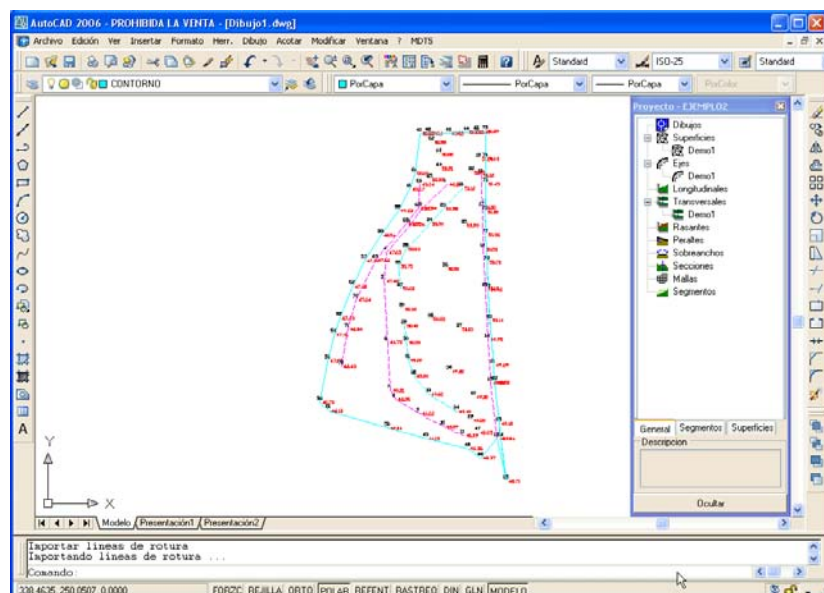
AutoCAD 2006 - PROHIBIDA LA VENTA - [Dibujo1.dwg]

Archivo Edición Ver Insertar Formato Herr. Dibujo Acotar Modificar Ventana ? MDT5

Standard ISO-25 Standard

CONTORNO PorCapa PorCapa PorCapa PorColor

Proyecto - EJEMPLO2

Dibujos
Superficies
Demo1
Ejes
Demo1
Longitudinales
Transversales
Demo1
Rasantes
Peraltes
Sobreanchos
Secciones
Mallas
Segmentos

General Segmentos Superficies
Descripcion

Ocultar

Y
X

Modelo Presentación1 Presentación2

Importar lineas de rotura
Importando lineas de rotura ...
Comando:

328.4635, 250.0507, 0.0000 FORZC REJILLA ORTO POLAR REFENT RASTREO DIN GLN MODELO